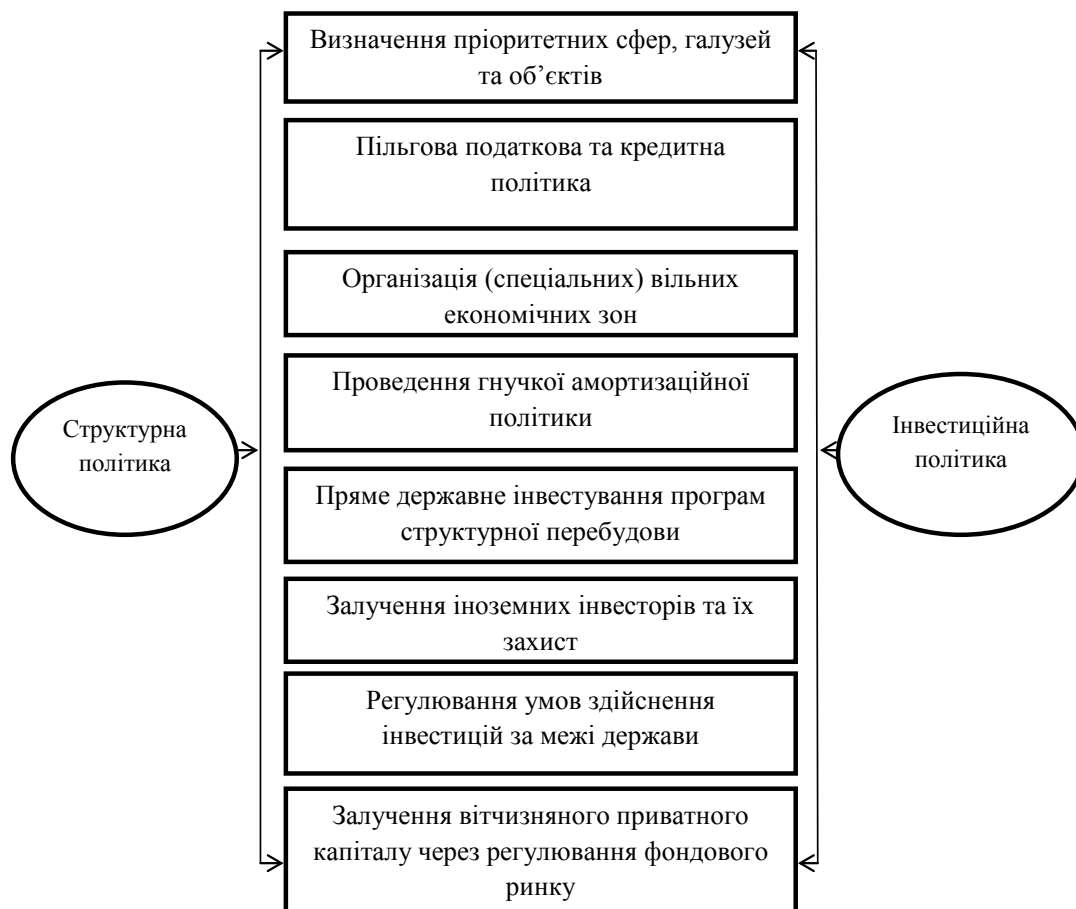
Визначення пріоритетних сфер, галузей та об'єктів

Пільгова податкова та кредитна політика

Організація (спеціальних) вільних економічних зон

Структурна політика

Проведення гнучкої амортизаційної політики

Інвестиційна політика

Пряме державне інвестування програм структурної перебудови

Залучення іноземних інвесторів та їх захист

Регулювання умов здійснення інвестицій за межі держави

Залучення вітчизняного приватного капіталу через регулювання фондового ринку